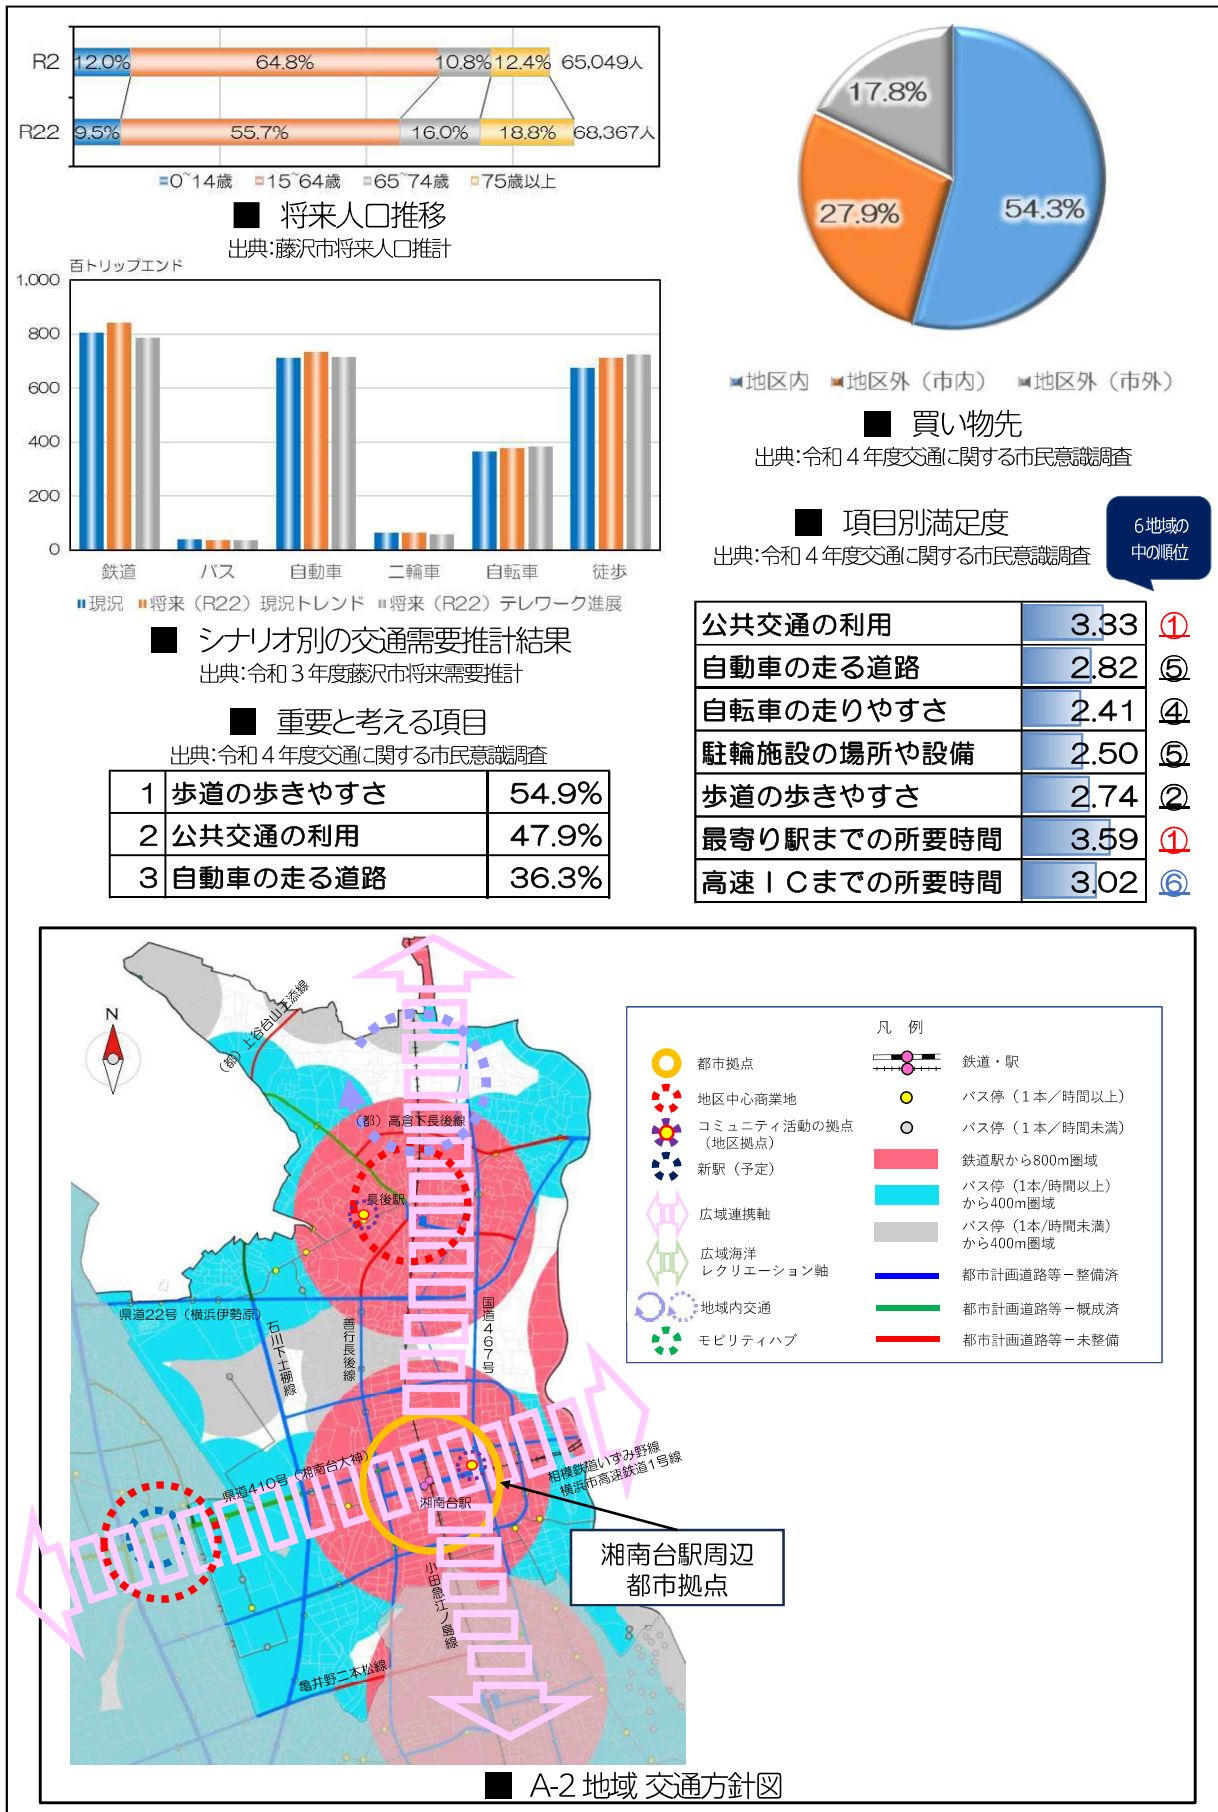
R2 12.0% 64.8% 10.8% 12.4% 65,049人
R22 9.5% 55.7% 16.0% 18.8% 68,367人
0~14歳 15~64歳 65~74歳 75歳以上

■ 将来人口推移
出典:藤沢市将来人口推計

17.8%
27.9%
54.3%
地区内 地区外（市内） 地区外（市外）

■ 買い物先
出典:令和４年度交通に関する市民意識調査

百トリップエンド
1,000
800
600
400
200
0
鉄道 バス 自動車 二輪車 自転車 徒歩
現況 将来（R22）現況トレンド 将来（R22）テレワーク進展

■ シナリオ別の交通需要推計結果
出典:令和３年度藤沢市将来需要推計

■ 項目別満足度
出典:令和４年度交通に関する市民意識調査
6地域の中の順位

| 公共交通の利用 | 3.33 | ① |
|---|---|---|
| 自動車の走る道路 | 2.82 | ⑤ |
| 自転車の走りやすさ | 2.41 | ④ |
| 駐輪施設の場所や設備 | 2.50 | ⑤ |
| 歩道の歩きやすさ | 2.74 | ② |
| 最寄り駅までの所要時間 | 3.59 | ① |
| 高速ＩＣまでの所要時間 | 3.02 | ⑥ |

■ 重要と考える項目
出典:令和４年度交通に関する市民意識調査

| 1 | 歩道の歩きやすさ | 54.9% |
|---|---|---|
| 2 | 公共交通の利用 | 47.9% |
| 3 | 自動車の走る道路 | 36.3% |

N
（都）上台台山王添線
（都）高倉下長後線
長後駅
県道22号（横浜伊勢原）
石川下土棚線
善行長後線
国道467号
県道410号（湘南台大神）
湘南台駅
相模鉄道いずみ野線 横浜市高速鉄道1号線
小田急江ノ島線
亀井野二本松線
湘南台駅周辺
都市拠点

凡 例
都市拠点
地区中心商業地
コミュニティ活動の拠点（地区拠点）
新駅（予定）
広域連携軸
広域海洋レクリエーション軸
地域内交通
モビリティハブ
鉄道・駅
バス停（1本／時間以上）
バス停（1本／時間未満）
鉄道駅から800m圏域
バス停（1本/時間以上）から400m圏域
バス停（1本/時間未満）から400m圏域
都市計画道路等－整備済
都市計画道路等－概成済
都市計画道路等－未整備

■ A-2 地域 交通方針図